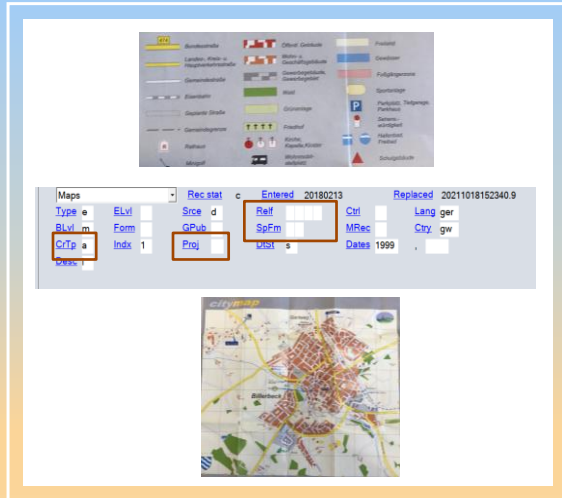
Bundesstraße
Landes-, Kreis- u. Hauptverkehrsstraße
Gemeindestraße
Eisenbahn
Geplante Straße
Gemeindegrenze
Rathaus
Moschee
Öffentl. Gebäude
Wohn- u. Geschäftsgebäude
Gewerbegebäude, Gewerbegebiet
Wald
Grünanlage
Friedhof
Kirche, Kapelle, Kloster
Wohnmobilstellplatz
Freiland
Gewässer
Fußgängerzone
Sportanlage
Parkplatz, Tiefgarage, Parkhaus
Sehenswürdigkeit
Hallenbad, Freibad
Schulgebäude

Maps
Rec stat c
Entered 20180213
Replaced 20211018152340.9
Type e
ELvl
Srce d
Relf
Ctrl
Lang ger
BLvl m
Form
GPub
SpFm
MRec
Ctry gw
CrTp a
Indx 1
Proj
DtSt s
Dates 1999 ,
Desc

citymap
Billerbeck